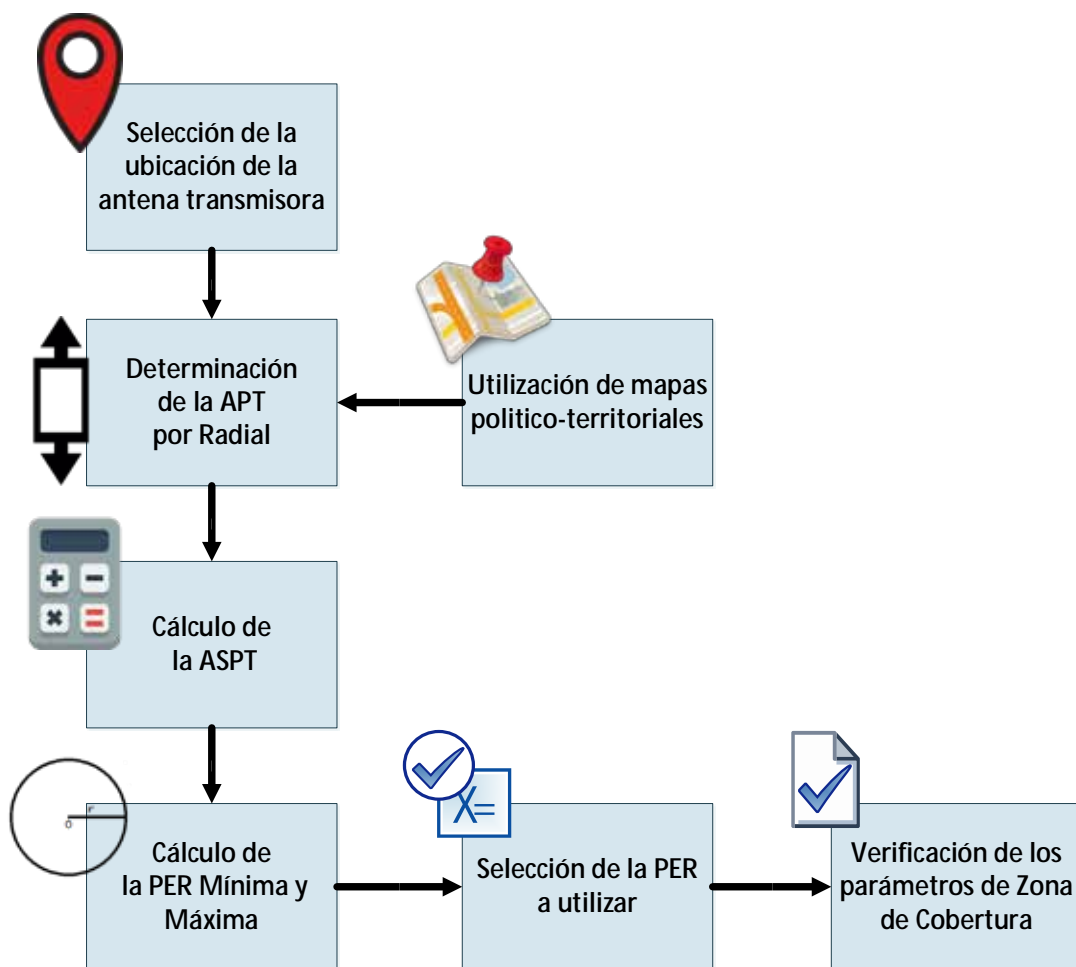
Selección de la ubicación de la antena transmisora

Determinación de la APT por Radial

Utilización de mapas politico-territoriales

Cálculo de la ASPT

Cálculo de la PER Mínima y Máxima

Selección de la PER a utilizar

Verificación de los parámetros de Zona de Cobertura